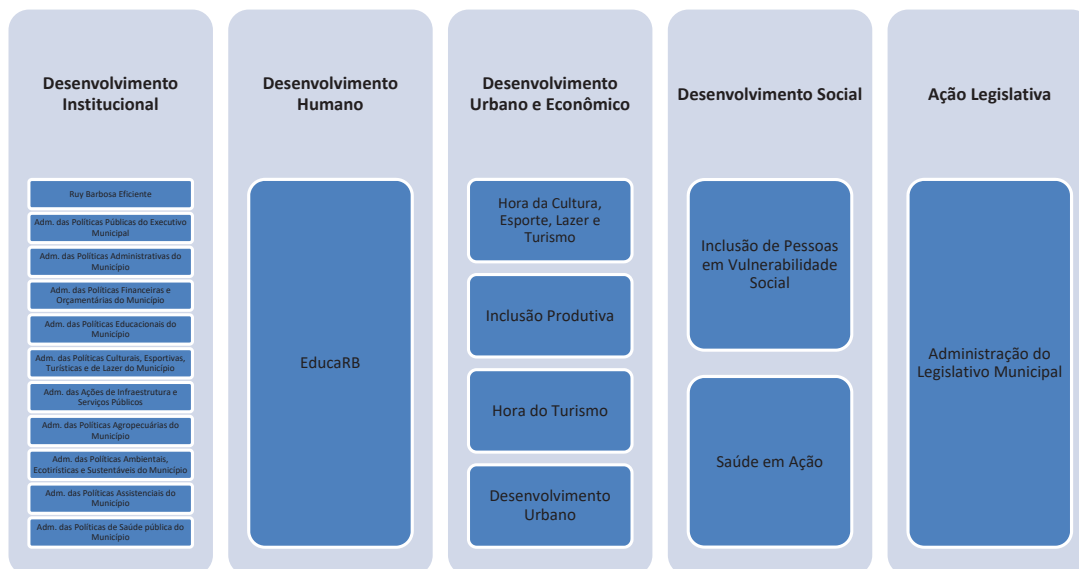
Desenvolvimento Institucional

Ruy Barbosa Eficiente

Adm. das Políticas Públicas do Executivo Municipal

Adm. das Políticas Administrativas do Município

Adm. das Políticas Financeiras e Orçamentárias do Município

Adm. das Políticas Educacionais do Município

Adm. das Políticas Culturais, Esportivas, Turísticas e de Lazer do Município

Adm. das Ações de Infraestrutura e Serviços Públicos

Adm. das Políticas Agropecuárias do Município

Adm. das Políticas Ambientais, Ecotirísticas e Sustentáveis do Município

Adm. das Políticas Assistenciais do Município

Adm. das Políticas de Saúde pública do Município

Desenvolvimento Humano

EducaRB

Desenvolvimento Urbano e Econômico

Hora da Cultura, Esporte, Lazer e Turismo

Inclusão Produtiva

Hora do Turismo

Desenvolvimento Urbano

Desenvolvimento Social

Inclusão de Pessoas em Vulnerabilidade Social

Saúde em Ação

Ação Legislativa

Administração do Legislativo Municipal